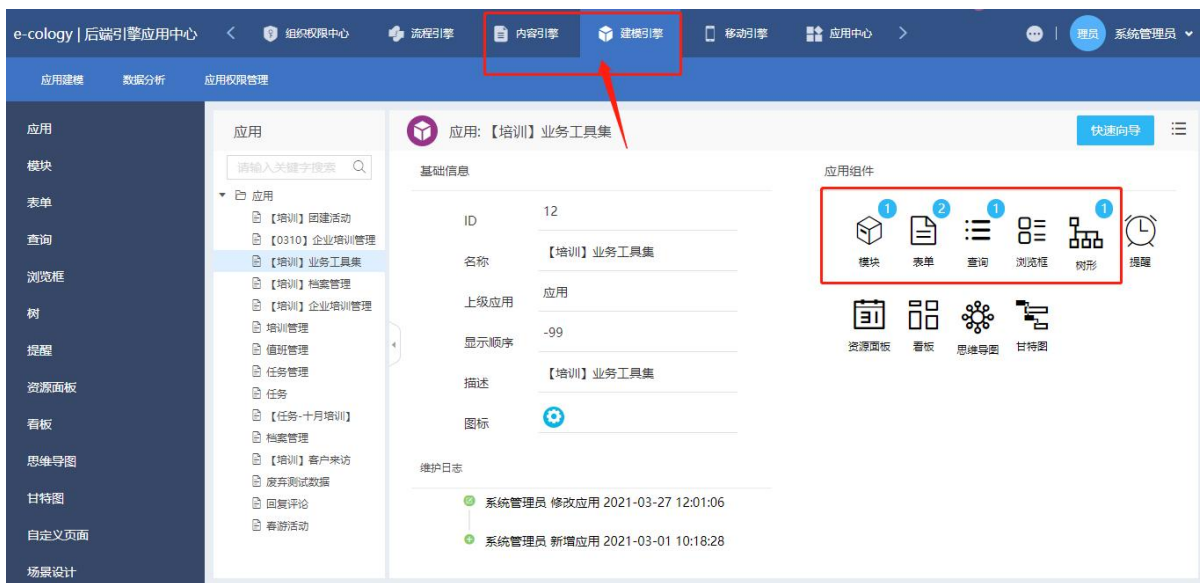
e-cology | 后端引擎应用中心 < 组织权限中心 流程引擎 内容引擎 建模引擎 移动引擎 应用中心 > 理员 系统管理员

应用建模 数据分析 应用权限管理

应用
模块
表单
查询
浏览框
树
提醒
资源面板
看板
思维导图
甘特图
自定义页面
场景设计

应用

请输入关键字搜索

应用
【培训】团建活动
【0310】企业培训管理
【培训】业务工具集
【培训】档案管理
【培训】企业培训管理
培训管理
值班管理
任务管理
任务
【任务-十月培训】
档案管理
【培训】客户来访
废弃测试数据
回复评论
春游活动

应用: 【培训】业务工具集

快速向导

基础信息

| ID | 12 |
|---|---|
| 名称 | 【培训】业务工具集 |
| 上级应用 | 应用 |
| 显示顺序 | -99 |
| 描述 | 【培训】业务工具集 |
| 图标 | |

维护日志

系统管理员 修改应用 2021-03-27 12:01:06

系统管理员 新增应用 2021-03-01 10:18:28

应用组件

1 模块 2 表单 1 查询 浏览框 1 树形 提醒

资源面板 看板 思维导图 甘特图